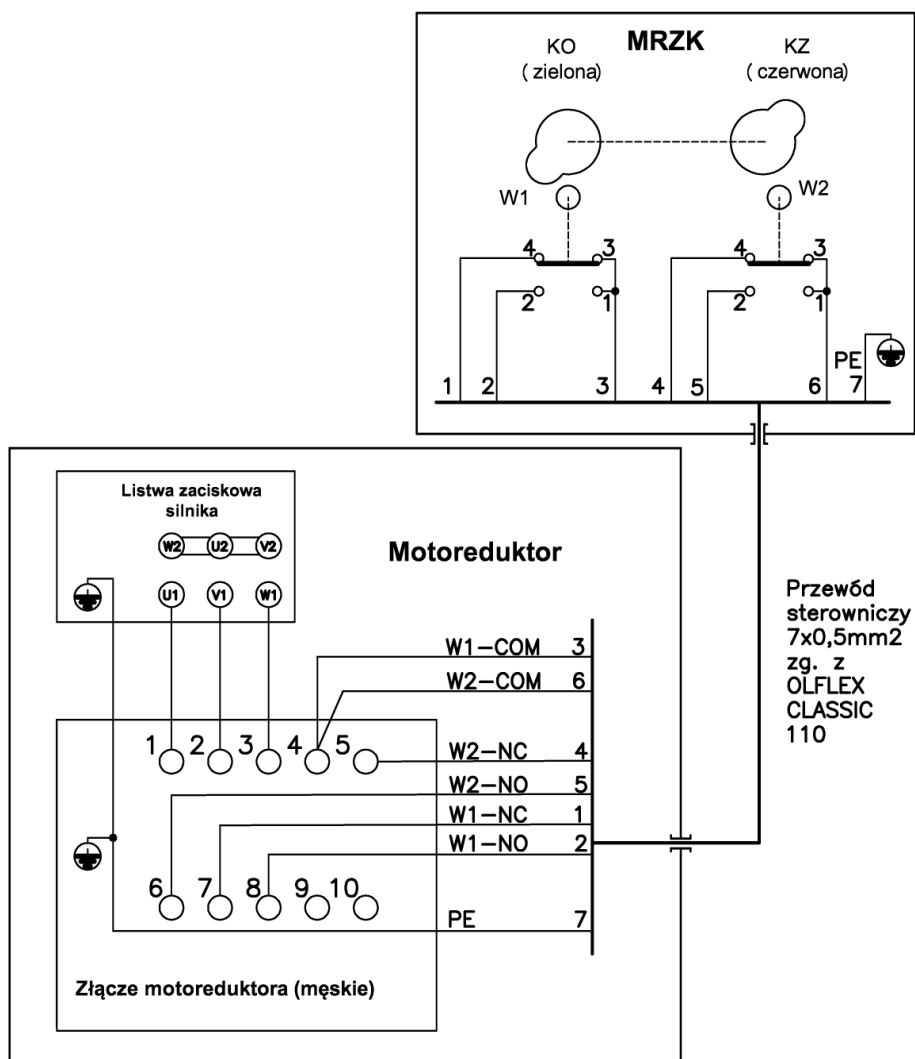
MRZK

KO
( zielona)

KZ
( czerwona)

W1

W2

4 3
2 1

4 3
2 1

PE

1 2 3 4 5 6 7

Listwa zaciskowa silnika

W2 U2 V2

U1 V1 W1

Motoreduktor

Przewód sterowniczy 7x0,5mm2 zg. z OLFLEX CLASSIC 110

W1–COM 3
W2–COM 6

1 2 3 4 5

W2–NC 4
W2–NO 5
W1–NC 1
W1–NO 2

6 7 8 9 10

PE 7

Złącze motoreduktora (męskie)